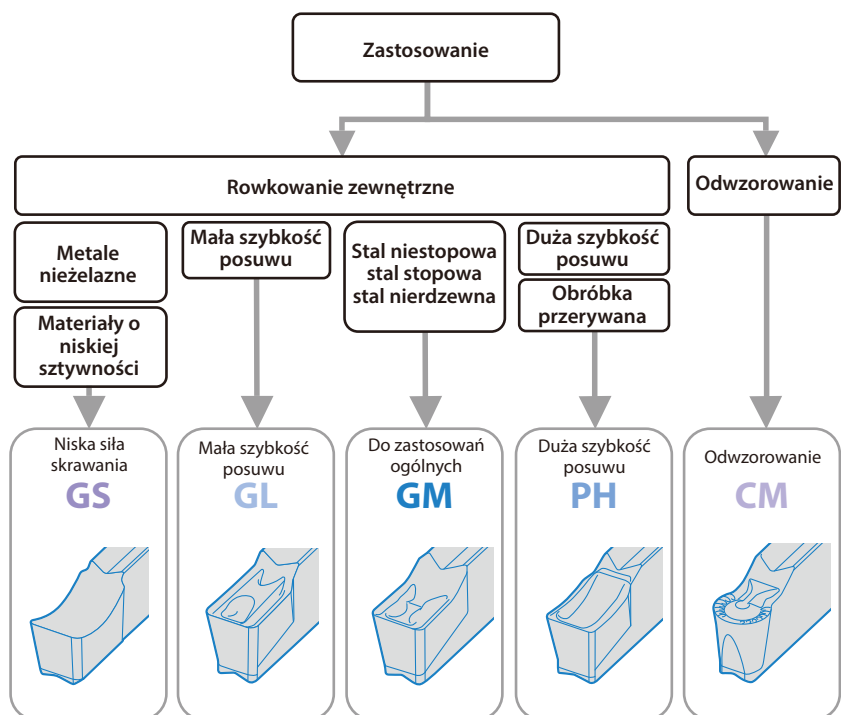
Zastosowanie

Rowkowanie zewnętrzne

Odwzorowanie

Metale nieżelazne

Materiały o niskiej sztywności

Mała szybkość posuwu

Stal niestopowa stal stopowa stal nierdzewna

Duża szybkość posuwu

Obróbka przerywana

Niska siła skrawania
GS

Mała szybkość posuwu
GL

Do zastosowań ogólnych
GM

Duża szybkość posuwu
PH

Odwzorowanie
CM